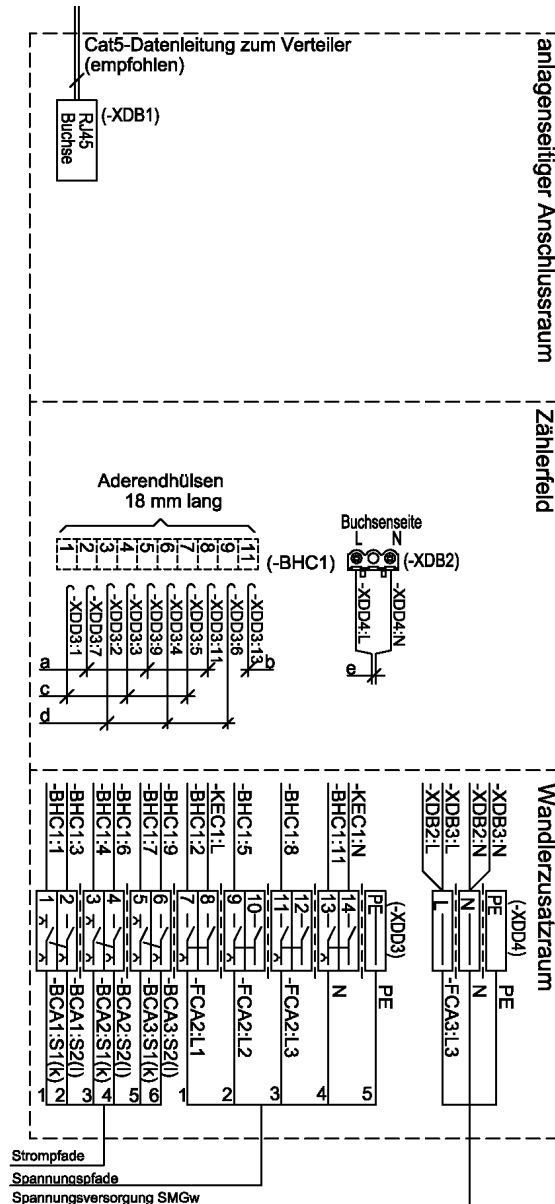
Cat5-Datenleitung zum Verteiler (empfohlen)

RJ45 Buchse

(-XDB1)

anlagenseitiger Anschlussraum

Zählerfeld

Aderendhülsen 18 mm lang

1 2 3 4 5 6 7 8 9 11

(-BHC1)

-XDD3:1 -XDD3:7 -XDD3:2 -XDD3:3 -XDD3:9 -XDD3:4 -XDD3:5 -XDD3:11 -XDD3:6 -XDD3:13

a b c d

Buchsenseite

L N

(-XDB2)

-XDD4:L -XDD4:N

e

Wandlerzusatzraum

-BHC1:1 -BHC1:3 -BHC1:4 -BHC1:6 -BHC1:7 -BHC1:9 -KEC1:L -BHC1:2 -BHC1:5 -BHC1:8 -BHC1:11 -KEC1:N

-XDB2:L -XDB3:L -XDB2:N -XDB3:N

1 2 3 4 5 6 7 8 9 10 11 12 13 14 PE

(-XDD3)

L N PE

(-XDD4)

-BCA1:S1(k) -BCA1:S2(l) -BCA2:S1(k) -BCA2:S2(l) -BCA3:S1(k) -BCA3:S2(l) -FCA2:L1 -FCA2:L2 -FCA2:L3 N PE

-FCA3:L3 N PE

1 2 3 4 5 6 1 2 3 4 5

Strompfade

Spannungspfade

Spannungsversorgung SMGw